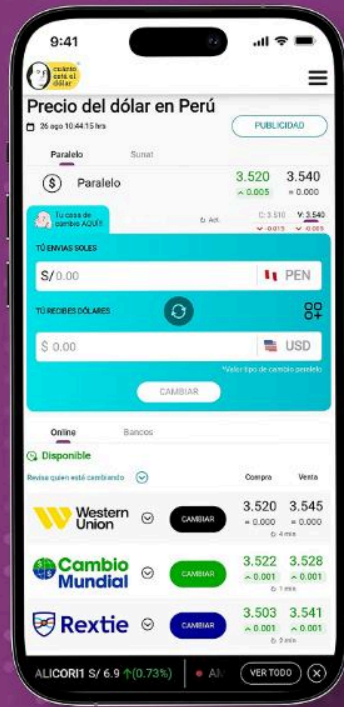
9:41

cuánto está el dólar

Precio del dólar en Perú

26 ago 10:44:15 hrs

PUBLICIDAD

Paralelo

Sunat

Paralelo

3.520
0.005

3.540
= 0.000

Tu casa de cambio AQUÍ

Act.

C: 3.510
0.015

V: 3.540
0.005

TÚ ENVÍAS SOLES

S/ 0.00

PEN

TÚ RECIBES DÓLARES

$ 0.00

USD

*Valor tipo de cambio paralelo

CAMBIAR

Online

Bancos

Disponible

Revisa quien está cambiando

Compra

Venta

Western Union

CAMBIAR

3.520
= 0.000

3.545
= 0.000

4 min

Cambio Mundial

CAMBIAR

3.522
0.001

3.528
0.001

1 min

Rextie

CAMBIAR

3.503
0.001

3.541
0.001

3 min

ALICORI1 S/ 6.9 (0.73%)

AI

VER TODO